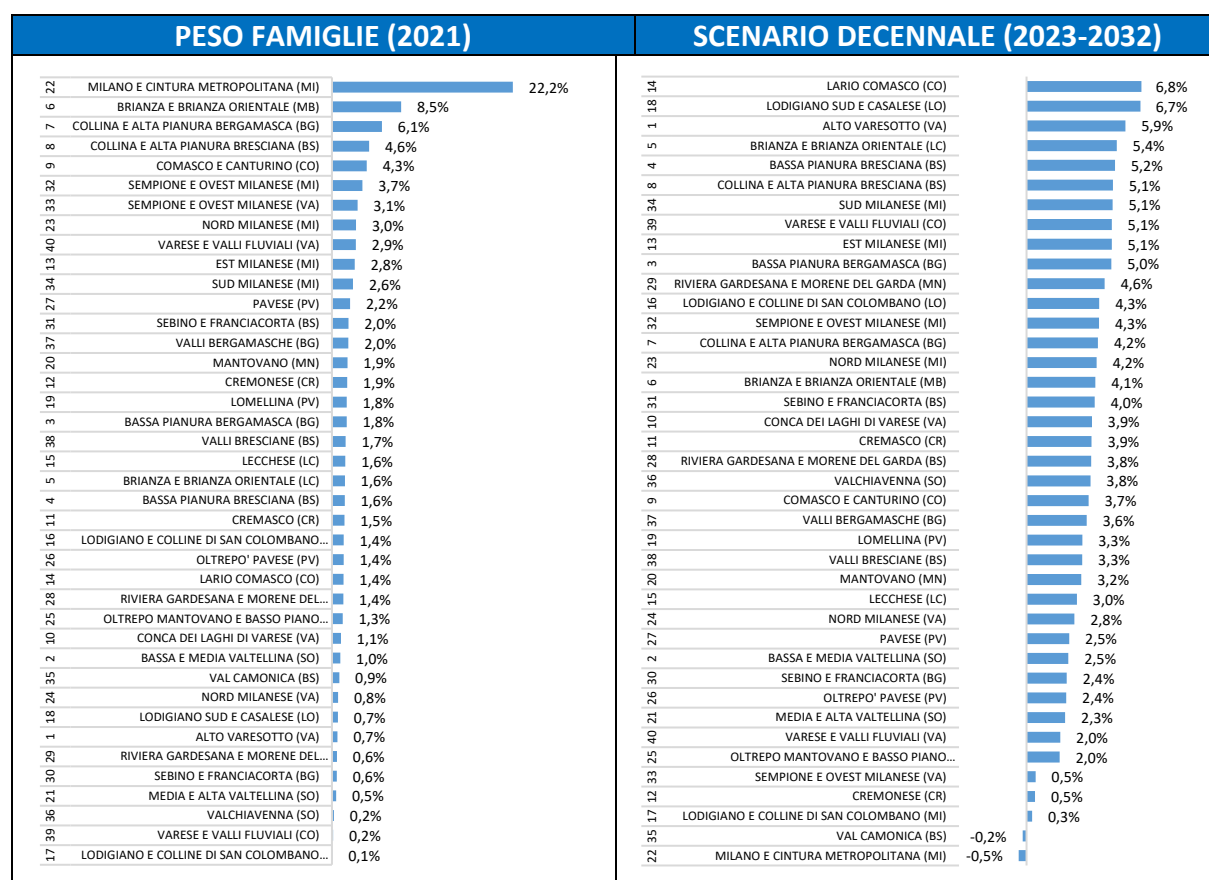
PESO FAMIGLIE (2021)

| | | |
|---|---|---|
| 22 | MILANO E CINTURA METROPOLITANA (MI) | 22,2% |
| 6 | BRIANZA E BRIANZA ORIENTALE (MB) | 8,5% |
| 7 | COLLINA E ALTA PIANURA BERGAMASCA (BG) | 6,1% |
| 8 | COLLINA E ALTA PIANURA BRESCIANA (BS) | 4,6% |
| 9 | COMASCO E CANTURINO (CO) | 4,3% |
| 32 | SEMPIONE E OVEST MILANESE (MI) | 3,7% |
| 33 | SEMPIONE E OVEST MILANESE (VA) | 3,1% |
| 23 | NORD MILANESE (MI) | 3,0% |
| 40 | VARESE E VALLI FLUVIALI (VA) | 2,9% |
| 13 | EST MILANESE (MI) | 2,8% |
| 34 | SUD MILANESE (MI) | 2,6% |
| 27 | PAVESE (PV) | 2,2% |
| 31 | SEBINO E FRANCIACORTA (BS) | 2,0% |
| 37 | VALLI BERGAMASCHE (BG) | 2,0% |
| 20 | MANTOVANO (MN) | 1,9% |
| 12 | CREMONESE (CR) | 1,9% |
| 19 | LOMELLINA (PV) | 1,8% |
| 3 | BASSA PIANURA BERGAMASCA (BG) | 1,8% |
| 38 | VALLI BRESCIANE (BS) | 1,7% |
| 15 | LECCHESE (LC) | 1,6% |
| 5 | BRIANZA E BRIANZA ORIENTALE (LC) | 1,6% |
| 4 | BASSA PIANURA BRESCIANA (BS) | 1,6% |
| 11 | CREMASCO (CR) | 1,5% |
| 16 | LODIGIANO E COLLINE DI SAN COLOMBANO... | 1,4% |
| 26 | OLTREPO' PAVESE (PV) | 1,4% |
| 14 | LARIO COMASCO (CO) | 1,4% |
| 28 | RIVIERA GARDESANA E MORENE DEL... | 1,4% |
| 25 | OLTREPO MANTOVANO E BASSO PIANO... | 1,3% |
| 10 | CONCA DEI LAGHI DI VARESE (VA) | 1,1% |
| 2 | BASSA E MEDIA VALTELLINA (SO) | 1,0% |
| 35 | VAL CAMONICA (BS) | 0,9% |
| 24 | NORD MILANESE (VA) | 0,8% |
| 18 | LODIGIANO SUD E CASALESE (LO) | 0,7% |
| 1 | ALTO VARESOTTO (VA) | 0,7% |
| 29 | RIVIERA GARDESANA E MORENE DEL... | 0,6% |
| 30 | SEBINO E FRANCIACORTA (BG) | 0,6% |
| 21 | MEDIA E ALTA VALTELLINA (SO) | 0,5% |
| 36 | VALCHIAVENNA (SO) | 0,2% |
| 39 | VARESE E VALLI FLUVIALI (CO) | 0,2% |
| 17 | LODIGIANO E COLLINE DI SAN COLOMBANO... | 0,1% |

SCENARIO DECENNALE (2023-2032)

| | | |
|---|---|---|
| 14 | LARIO COMASCO (CO) | 6,8% |
| 18 | LODIGIANO SUD E CASALESE (LO) | 6,7% |
| 1 | ALTO VARESOTTO (VA) | 5,9% |
| 5 | BRIANZA E BRIANZA ORIENTALE (LC) | 5,4% |
| 4 | BASSA PIANURA BRESCIANA (BS) | 5,2% |
| 8 | COLLINA E ALTA PIANURA BRESCIANA (BS) | 5,1% |
| 34 | SUD MILANESE (MI) | 5,1% |
| 39 | VARESE E VALLI FLUVIALI (CO) | 5,1% |
| 13 | EST MILANESE (MI) | 5,1% |
| 3 | BASSA PIANURA BERGAMASCA (BG) | 5,0% |
| 29 | RIVIERA GARDESANA E MORENE DEL GARDA (MN) | 4,6% |
| 16 | LODIGIANO E COLLINE DI SAN COLOMBANO (LO) | 4,3% |
| 32 | SEMPIONE E OVEST MILANESE (MI) | 4,3% |
| 7 | COLLINA E ALTA PIANURA BERGAMASCA (BG) | 4,2% |
| 23 | NORD MILANESE (MI) | 4,2% |
| 6 | BRIANZA E BRIANZA ORIENTALE (MB) | 4,1% |
| 31 | SEBINO E FRANCIACORTA (BS) | 4,0% |
| 10 | CONCA DEI LAGHI DI VARESE (VA) | 3,9% |
| 11 | CREMASCO (CR) | 3,9% |
| 28 | RIVIERA GARDESANA E MORENE DEL GARDA (BS) | 3,8% |
| 36 | VALCHIAVENNA (SO) | 3,8% |
| 9 | COMASCO E CANTURINO (CO) | 3,7% |
| 37 | VALLI BERGAMASCHE (BG) | 3,6% |
| 19 | LOMELLINA (PV) | 3,3% |
| 38 | VALLI BRESCIANE (BS) | 3,3% |
| 20 | MANTOVANO (MN) | 3,2% |
| 15 | LECCHESE (LC) | 3,0% |
| 24 | NORD MILANESE (VA) | 2,8% |
| 27 | PAVESE (PV) | 2,5% |
| 2 | BASSA E MEDIA VALTELLINA (SO) | 2,5% |
| 30 | SEBINO E FRANCIACORTA (BG) | 2,4% |
| 26 | OLTREPO' PAVESE (PV) | 2,4% |
| 21 | MEDIA E ALTA VALTELLINA (SO) | 2,3% |
| 40 | VARESE E VALLI FLUVIALI (VA) | 2,0% |
| 25 | OLTREPO MANTOVANO E BASSO PIANO... | 2,0% |
| 33 | SEMPIONE E OVEST MILANESE (VA) | 0,5% |
| 12 | CREMONESE (CR) | 0,5% |
| 17 | LODIGIANO E COLLINE DI SAN COLOMBANO (MI) | 0,3% |
| 35 | VAL CAMONICA (BS) | -0,2% |
| 22 | MILANO E CINTURA METROPOLITANA (MI) | -0,5% |